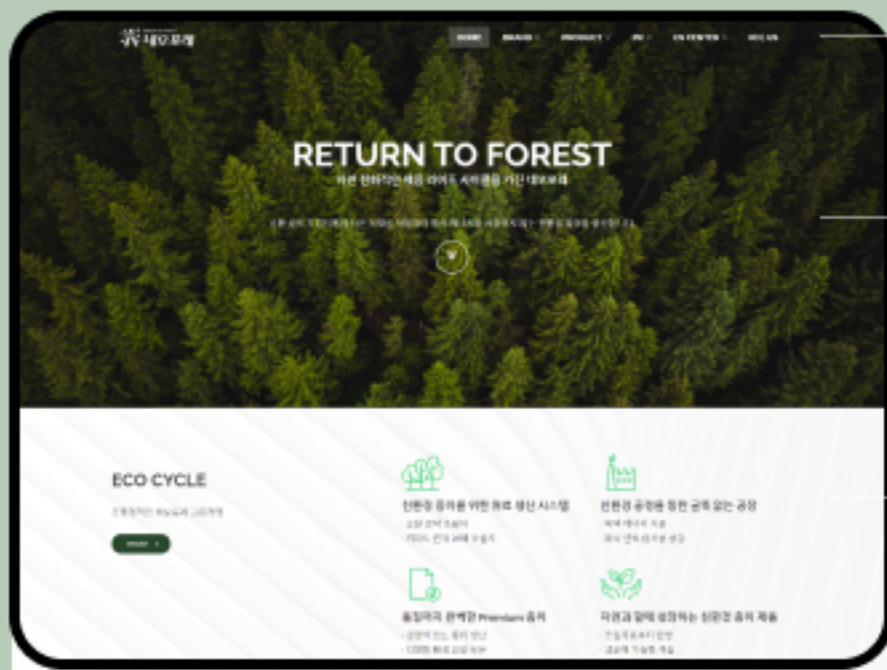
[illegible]

HOME BRAND PRODUCT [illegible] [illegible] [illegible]

RETURN TO FOREST

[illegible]

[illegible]

ECO CYCLE

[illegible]

MORE

친환경 종이를 위한 원료 생산 시스템

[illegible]

친환경 공정을 통한 굴뚝 없는 공장

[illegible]

품질까지 완벽한 Premium 휴지

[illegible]

자연과 함께 성장하는 친환경 휴지 제품

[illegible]